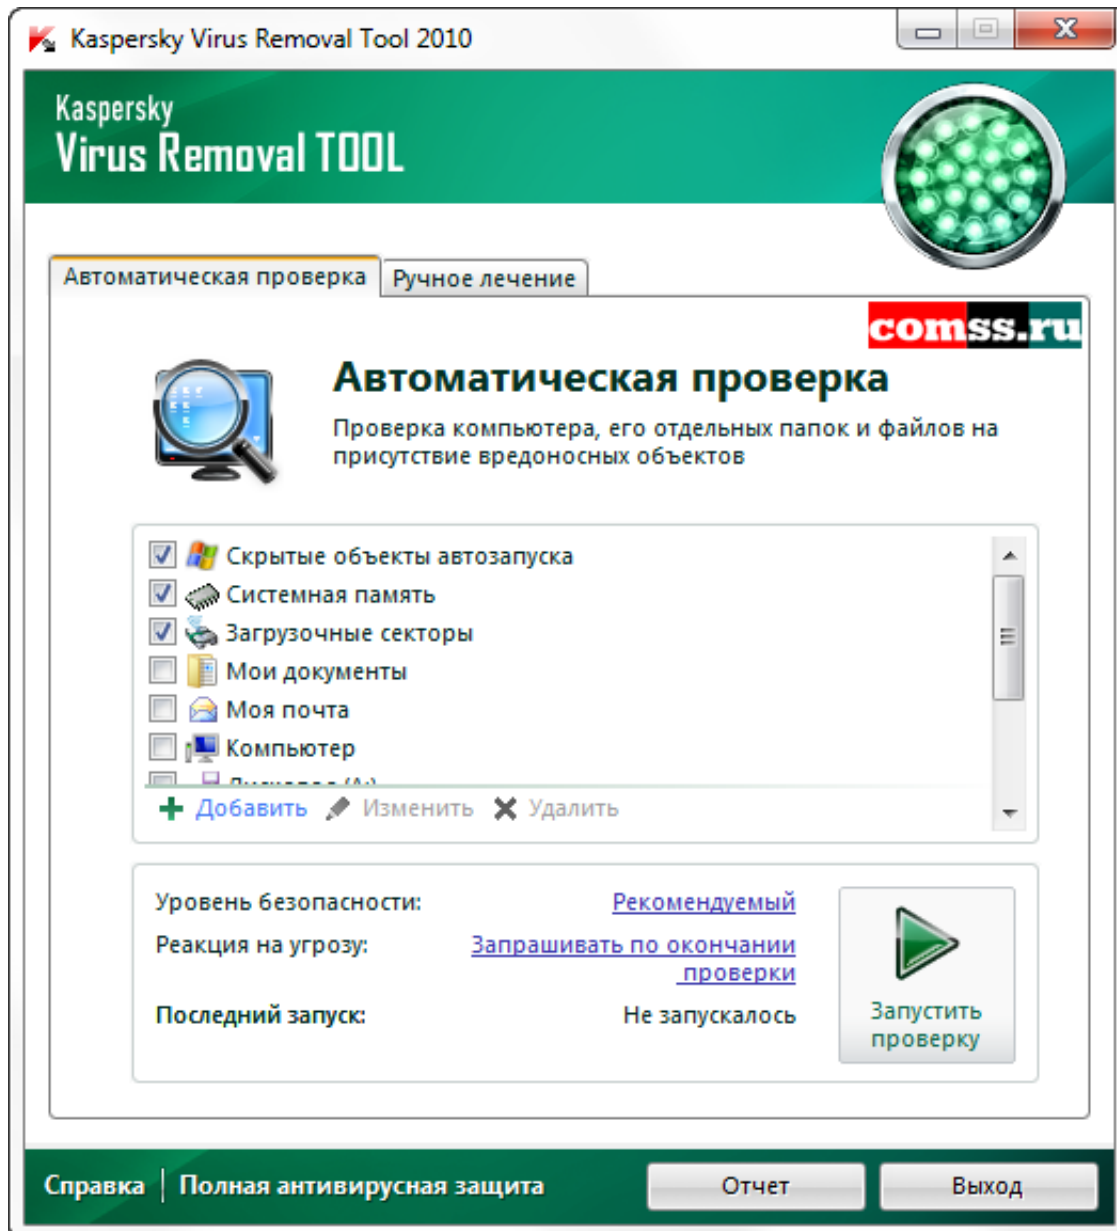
Kaspersky Virus Removal Tool 2010

Kaspersky
Virus Removal TOOL

Автоматическая проверка
Ручное лечение

comss.ru

Автоматическая проверка

Проверка компьютера, его отдельных папок и файлов на присутствие вредоносных объектов

Скрытые объекты автозапуска
Системная память
Загрузочные секторы
Мои документы
Моя почта
Компьютер
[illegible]

Добавить
Изменить
Удалить

Уровень безопасности: Рекомендуемый
Реакция на угрозу: Запрашивать по окончании проверки
Последний запуск: Не запускалось

Запустить проверку

Справка | Полная антивирусная защита
Отчет
Выход